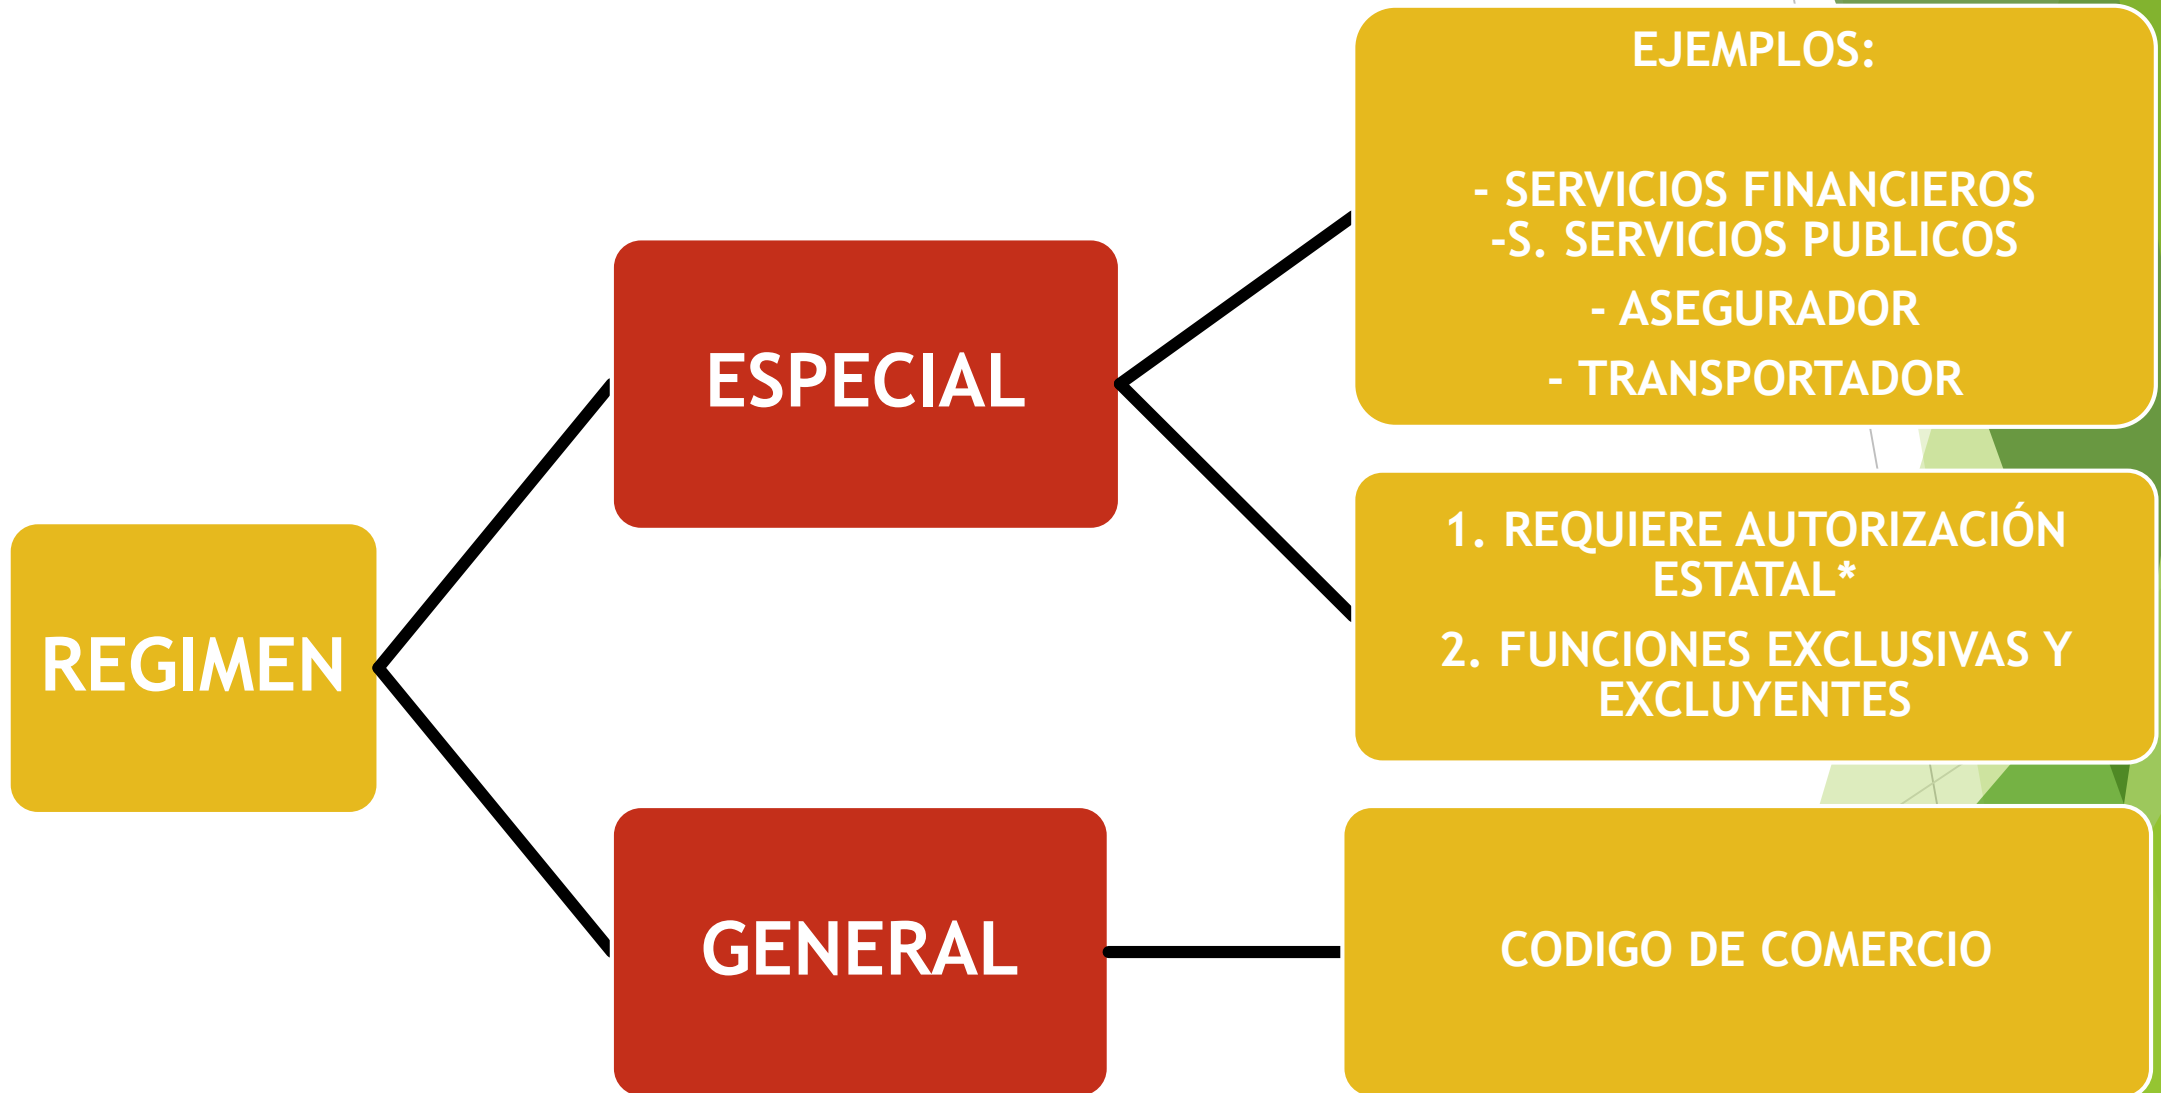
REGIMEN

ESPECIAL

EJEMPLOS:

- SERVICIOS FINANCIEROS
-S. SERVICIOS PUBLICOS
- ASEGURADOR
- TRANSPORTADOR

1. REQUIERE AUTORIZACIÓN ESTATAL*
2. FUNCIONES EXCLUSIVAS Y EXCLUYENTES

GENERAL

CODIGO DE COMERCIO